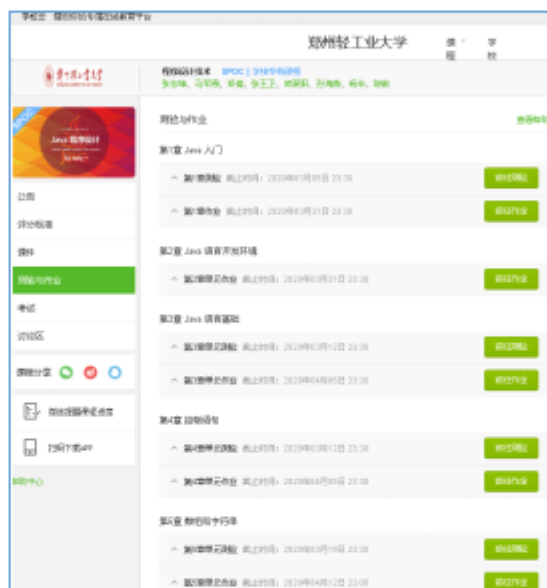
郑州轻工业大学

Java 程序设计

公告
评分标准
课件
测验与作业
考试
讨论区

测验与作业

第1章 Java 入门
第1章测验 截止时间：2020年03月08日 23:30
第1章作业 截止时间：2020年03月31日 23:30

第2章 Java 语言开发环境
第2章单元作业 截止时间：2020年03月31日 23:30

第3章 Java 语言基础
第3章单元测验 截止时间：2020年03月12日 23:30
第3章单元作业 截止时间：2020年04月05日 23:30

第4章 控制语句
第4章单元测验 截止时间：2020年03月12日 23:30
第4章单元作业 截止时间：2020年04月08日 23:30

第5章 数组和字符串
第5章单元测验 截止时间：2020年03月19日 23:30
第5章单元作业 截止时间：2020年04月12日 23:30